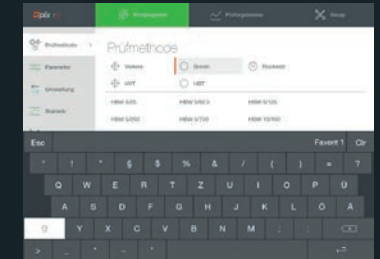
Prüfprogramm

Prüfergebnisse

Setup

Prüfmethode

Parameter

Umwertung

Statistik

Prüfmethode

Vickers

Brinell

Rockwell

HBW 5/25

HBW 5/62.5

HBW 5/125

HBW 5/250

HBW 5/750

HBW 10/100

Esc

Favorit 1

Clr

Q W E R T Z U I O P Ü

A S D F G H J K L Ö Ä

Y X C V B N M